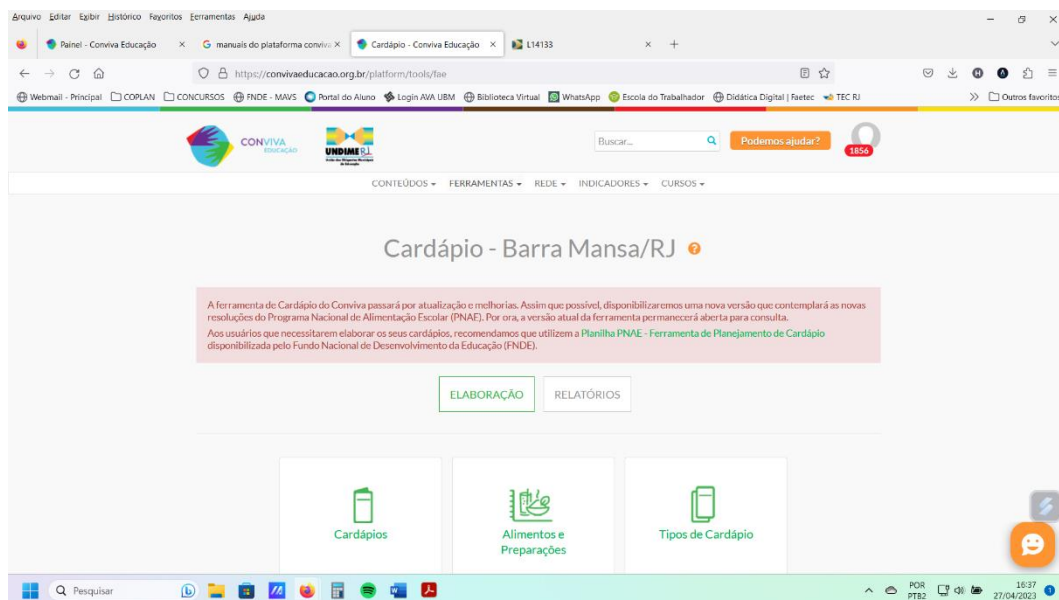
Arquivo Editar Exibir Histórico Favoritos Ferramentas Ajuda

Painel - Conviva Educação × G manuais do plataforma conviva × Cardápio - Conviva Educação × L14133 × +

https://convivaeducacao.org.br/platform/tools/fae

Webmail - Principal COPLAN CONCURSOS FNDE - MAVS Portal do Aluno Login AVA UBM Biblioteca Virtual WhatsApp Escola do Trabalhador Didática Digital | Faetec TEC RJ Outros favoritos

CONVIVA EDUCAÇÃO UNDIME RJ

Buscar...

Podemos ajudar?

1856

CONTEÚDOS ▾ FERRAMENTAS ▾ REDE ▾ INDICADORES ▾ CURSOS ▾

Cardápio - Barra Mansa/RJ

A ferramenta de Cardápio do Conviva passará por atualização e melhorias. Assim que possível, disponibilizaremos uma nova versão que contemplará as novas resoluções do Programa Nacional de Alimentação Escolar (PNAE). Por ora, a versão atual da ferramenta permanecerá aberta para consulta.

Aos usuários que necessitarem elaborar os seus cardápios, recomendamos que utilizem a Planilha PNAE - Ferramenta de Planejamento de Cardápio disponibilizada pelo Fundo Nacional de Desenvolvimento da Educação (FNDE).

ELABORAÇÃO RELATÓRIOS

Cardápios

Alimentos e Preparações

Tipos de Cardápio

Pesquisar

POR PTB2 16:37 27/04/2023